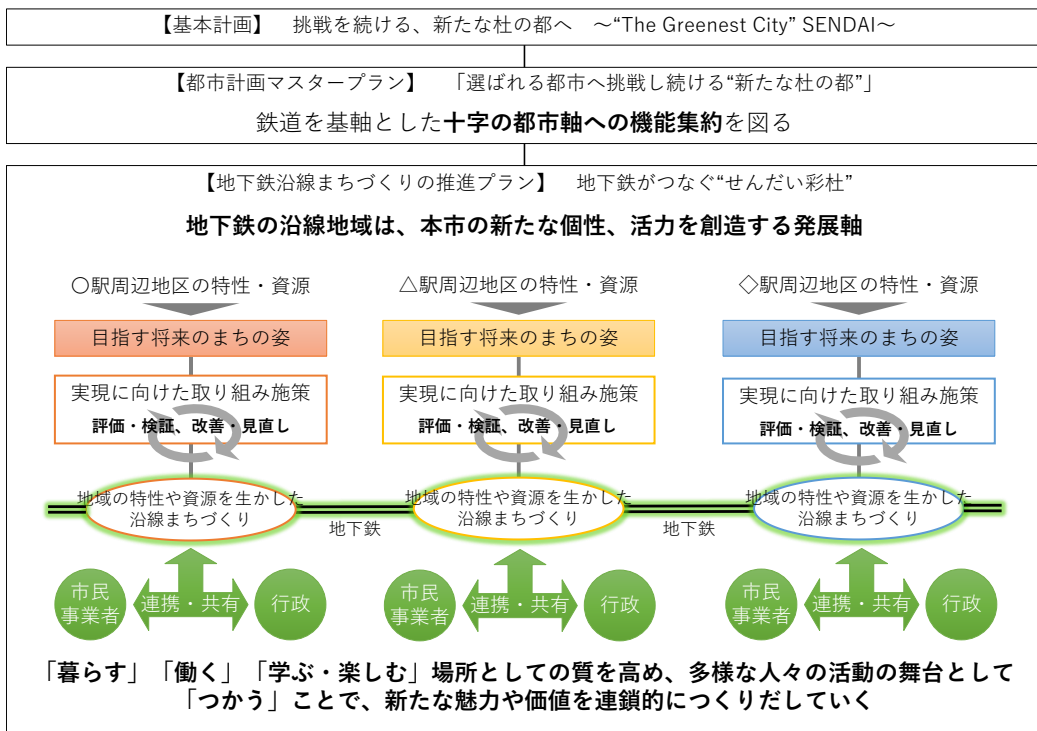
【基本計画】　挑戦を続ける、新たな杜の都へ　～“The Greenest City” SENDAI～

【都市計画マスタープラン】　「選ばれる都市へ挑戦し続ける“新たな杜の都”」

鉄道を基軸とした十字の都市軸への機能集約を図る

【地下鉄沿線まちづくりの推進プラン】　地下鉄がつなぐ“せんだい彩杜”

地下鉄の沿線地域は、本市の新たな個性、活力を創造する発展軸

○駅周辺地区の特性・資源

目指す将来のまちの姿

実現に向けた取り組み施策

評価・検証、改善・見直し

地域の特性や資源を生かした沿線まちづくり

市民 事業者

連携・共有

行政

△駅周辺地区の特性・資源

目指す将来のまちの姿

実現に向けた取り組み施策

評価・検証、改善・見直し

地域の特性や資源を生かした沿線まちづくり

市民 事業者

連携・共有

行政

◇駅周辺地区の特性・資源

目指す将来のまちの姿

実現に向けた取り組み施策

評価・検証、改善・見直し

地域の特性や資源を生かした沿線まちづくり

市民 事業者

連携・共有

行政

地下鉄

地下鉄

「暮らす」「働く」「学ぶ・楽しむ」場所としての質を高め、多様な人々の活動の舞台として「つかう」ことで、新たな魅力や価値を連鎖的につくりだしていく